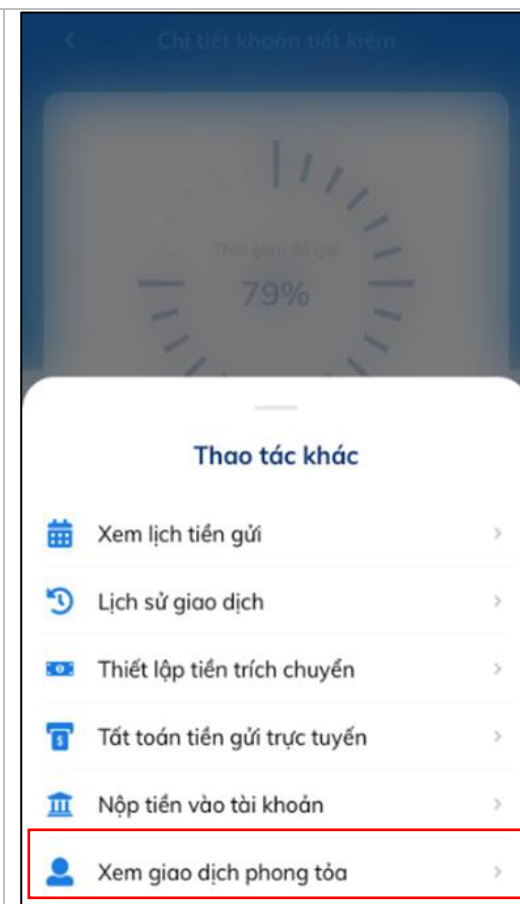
Chi tiết khoản tiết kiệm

Thời điểm đã gửi
79%

Thao tác khác

Xem lịch tiền gửi

Lịch sử giao dịch

Thiết lập tiền trích chuyển

Tất toán tiền gửi trực tuyến

Nộp tiền vào tài khoản

Xem giao dịch phong tỏa